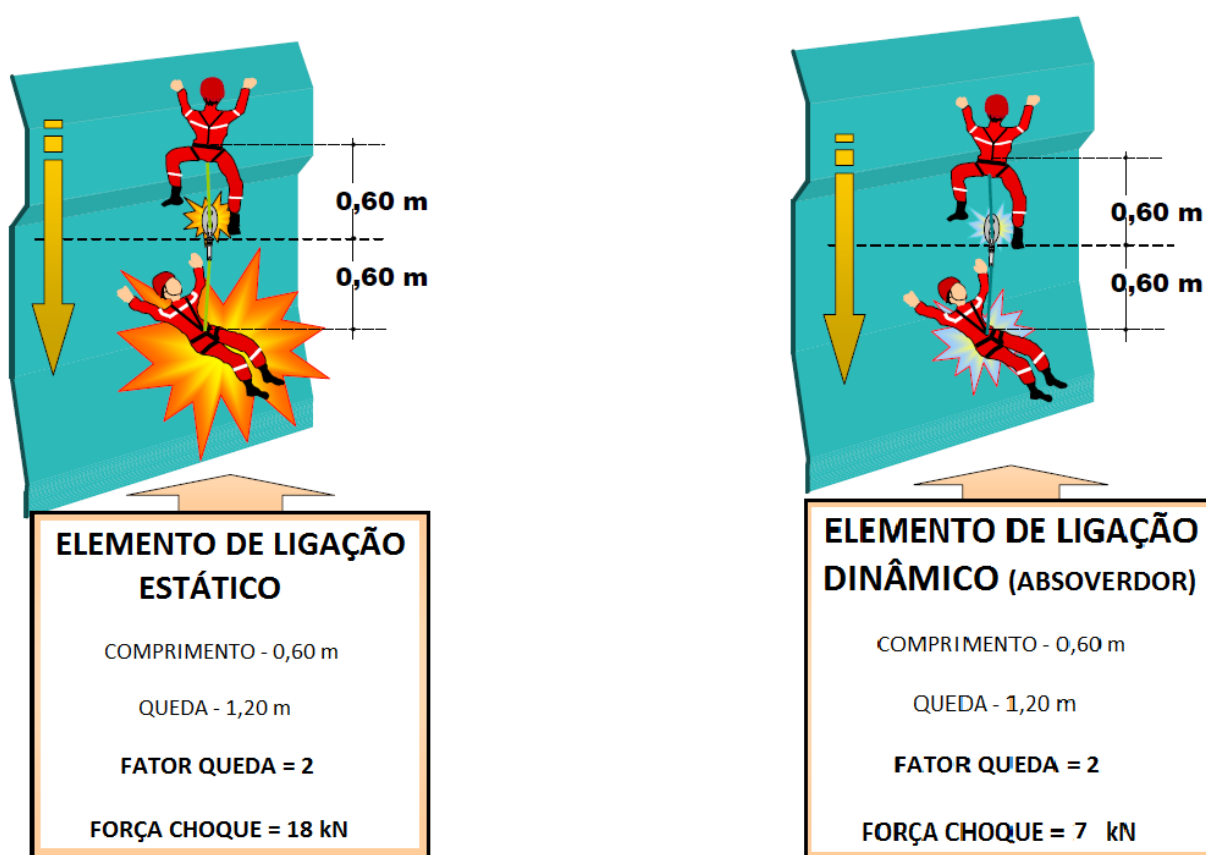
0,60 m

0,60 m

ELEMENTO DE LIGAÇÃO ESTÁTICO

COMPRIMENTO - 0,60 m

QUEDA - 1,20 m

FATOR QUEDA = 2

FORÇA CHOQUE = 18 kN

0,60 m

0,60 m

ELEMENTO DE LIGAÇÃO DINÂMICO (ABSOVERDOR)

COMPRIMENTO - 0,60 m

QUEDA - 1,20 m

FATOR QUEDA = 2

FORÇA CHOQUE = 7 kN